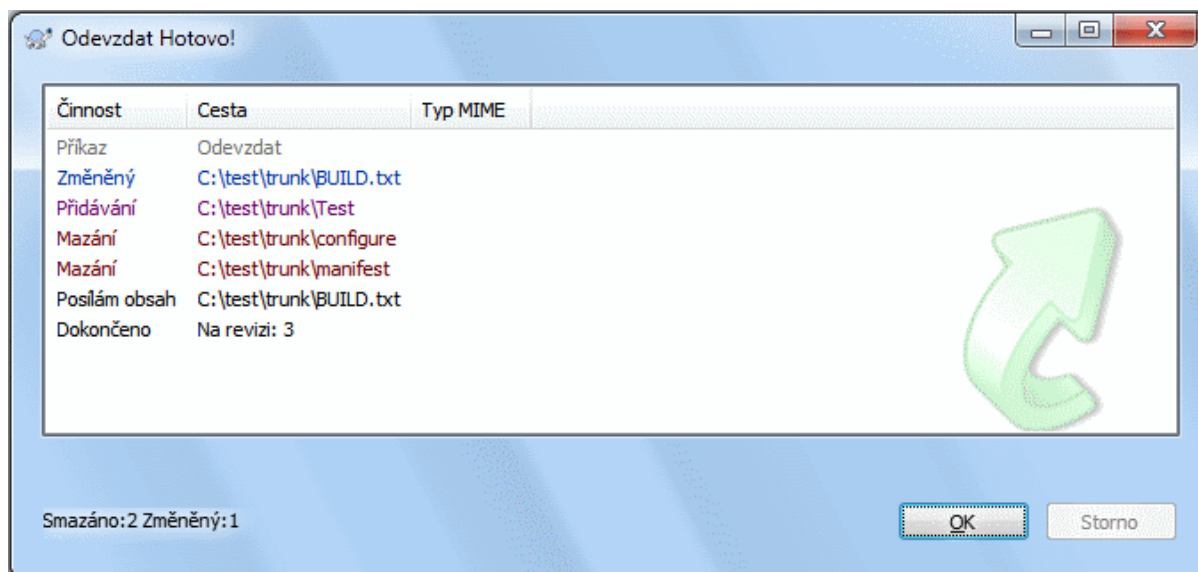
Odevzdat Hotovo!

| Činnost | Cesta | Typ MIME |
|---|---|---|
| Příkaz | Odevzdat | |
| Změněný | C:\test\trunk\BUILD.txt | |
| Přidávání | C:\test\trunk\Test | |
| Mazání | C:\test\trunk\configure | |
| Mazání | C:\test\trunk\manifest | |
| Posílám obsah | C:\test\trunk\BUILD.txt | |
| Dokončeno | Na revizi: 3 | |

Smazáno:2 Změněný:1

OK

Storno